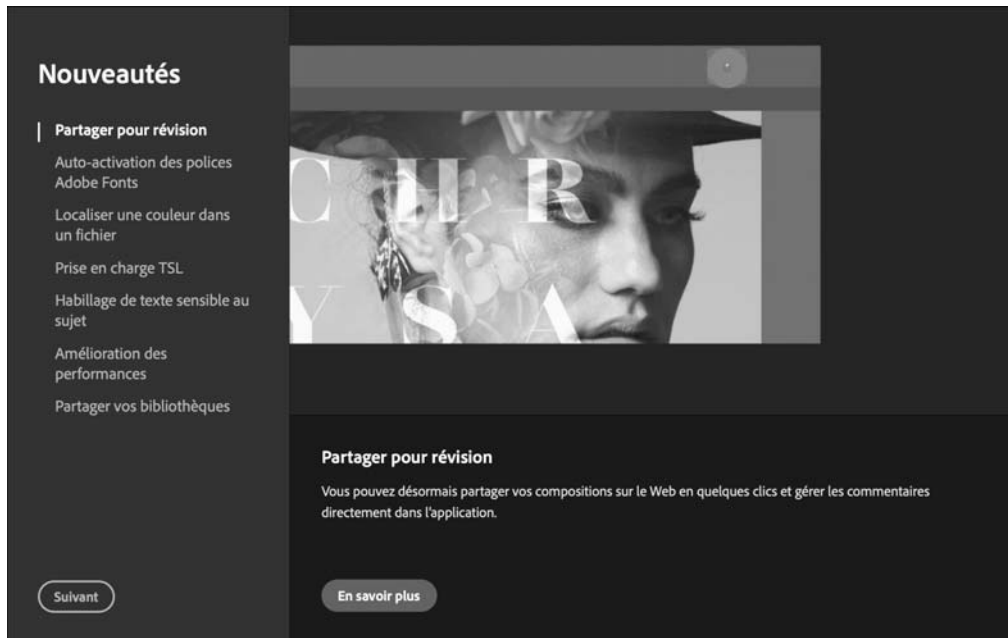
Nouveautés

Partager pour révision

Auto-activation des polices Adobe Fonts

Localiser une couleur dans un fichier

Prise en charge TSL

Habillage de texte sensible au sujet

Amélioration des performances

Partager vos bibliothèques

Suivant

CHR
YSA

Partager pour révision

Vous pouvez désormais partager vos compositions sur le Web en quelques clics et gérer les commentaires directement dans l'application.

En savoir plus